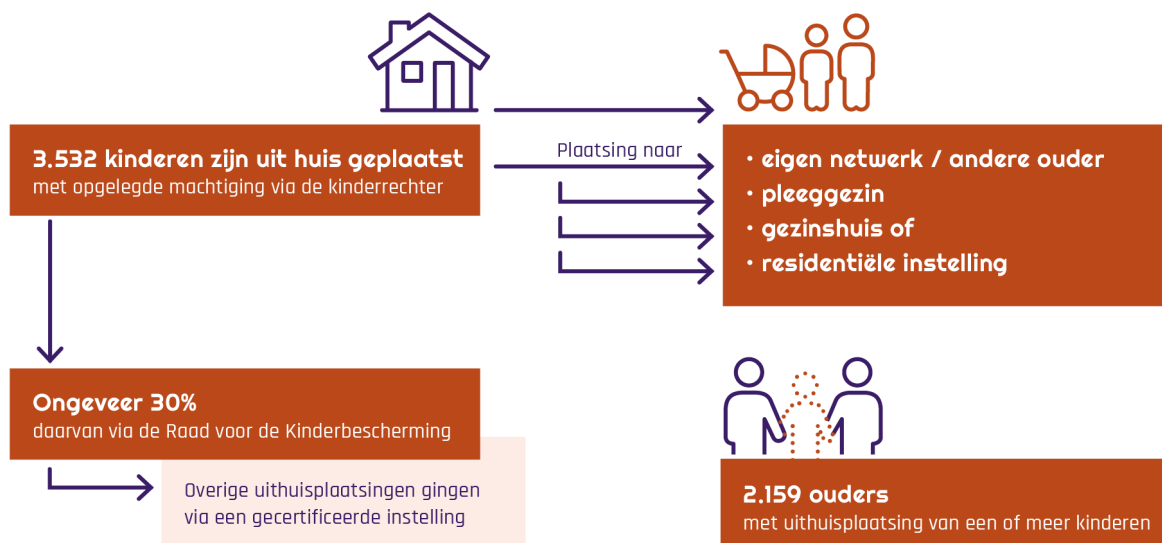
3.532 kinderen zijn uit huis geplaatst
met opgelegde machtiging via de kinderrechter

Plaatsing naar

• eigen netwerk / andere ouder
• pleeggezin
• gezinshuis of
• residentiële instelling

Ongeveer 30%
daarvan via de Raad voor de Kinderbescherming

Overige uithuisplaatsingen gingen via een gecertificeerde instelling

2.159 ouders
met uithuisplaatsing van een of meer kinderen